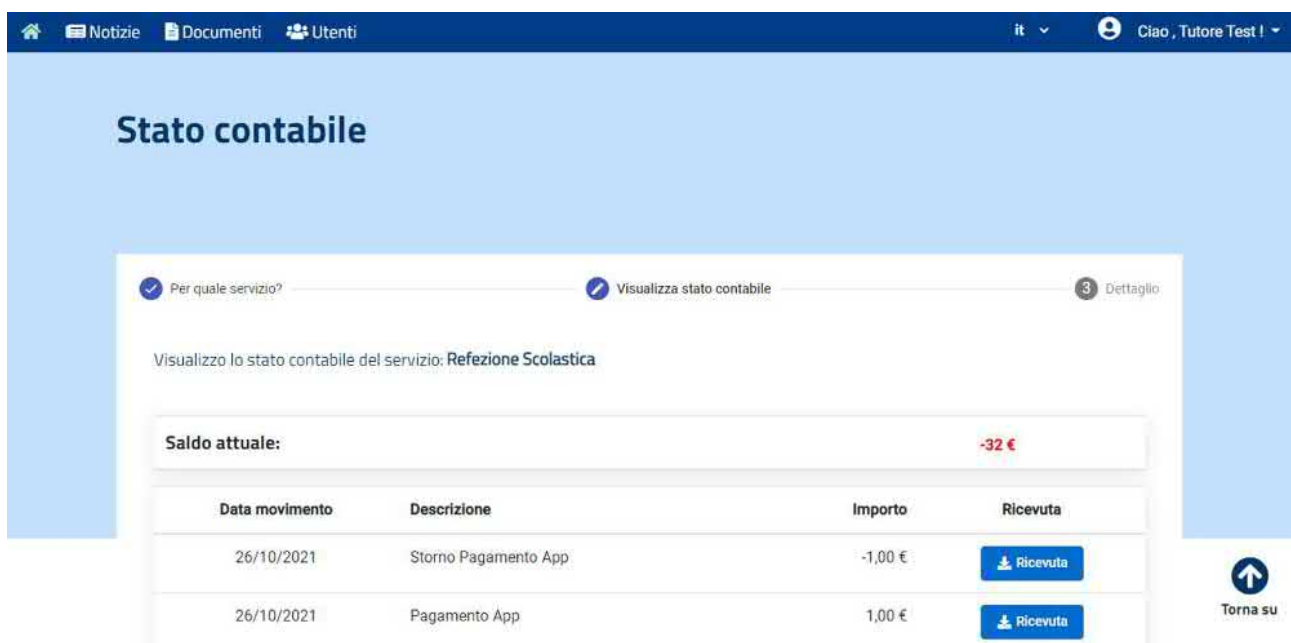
Notizie Documenti Utenti it Ciao , Tutore Test !

Stato contabile

Per quale servizio? Visualizza stato contabile 3 Dettaglio

Visualizzo lo stato contabile del servizio: Refezione Scolastica

Saldo attuale: -32 €

| Data movimento | Descrizione | Importo | Ricevuta |
|---|---|---|---|
| 26/10/2021 | Storno Pagamento App | -1,00 € | Ricevuta |
| 26/10/2021 | Pagamento App | 1,00 € | Ricevuta |

Torna su